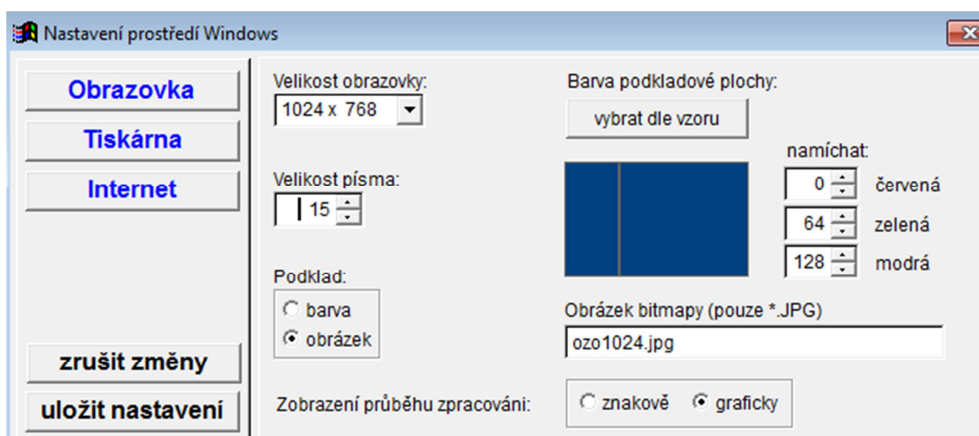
Nastavení prostředí Windows

Obrazovka
Tiskárna
Internet

zrušit změny
uložit nastavení

Velikost obrazovky:
1024 x 768

Velikost písma:
15

Podklad:
barva
obrázek

Barva podkladové plochy:
vybrat dle vzoru

namíchat:
0 červená
64 zelená
128 modrá

Obrázek bitmapy (pouze *.JPG)
ozo1024.jpg

Zobrazení průběhu zpracování:
znakově
graficky